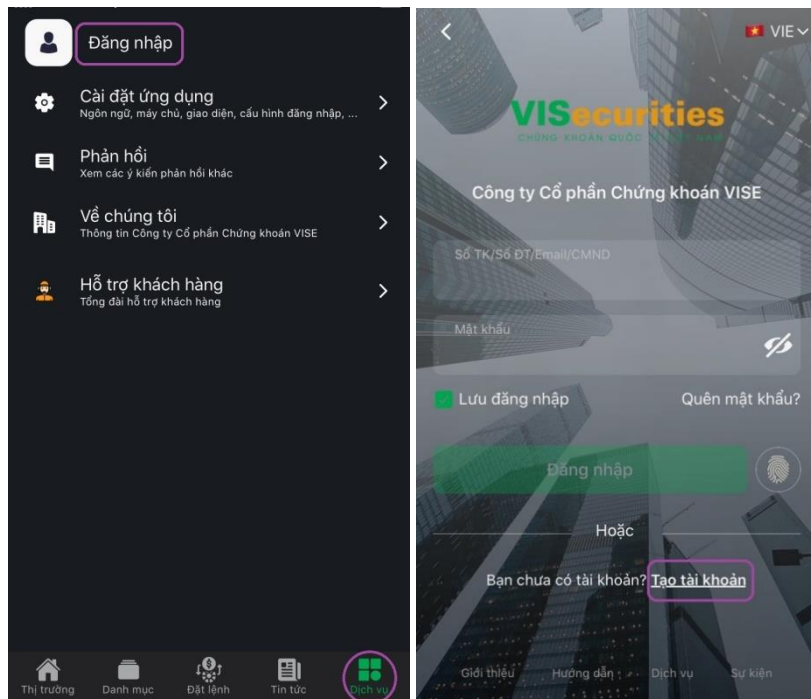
Đăng nhập

Cài đặt ứng dụng
Ngôn ngữ, máy chủ, giao diện, cấu hình đăng nhập, ...

Phản hồi
Xem các ý kiến phản hồi khác

Về chúng tôi
Thông tin Công ty Cổ phần Chứng khoán VISE

Hỗ trợ khách hàng
Tổng đài hỗ trợ khách hàng

Thị trường
Danh mục
Đặt lệnh
Tin tức
Dịch vụ

VIE

VISecurities
CHỨNG KHOÁN QUỐC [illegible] NAM

Công ty Cổ phần Chứng khoán VISE

Số TK/Số ĐT/Email/CMND

Mật khẩu

Lưu đăng nhập
Quên mật khẩu?

Đăng nhập

Hoặc

Bạn chưa có tài khoản? Tạo tài khoản

Giới thiệu
Hướng dẫn
Dịch vụ
Sự kiện